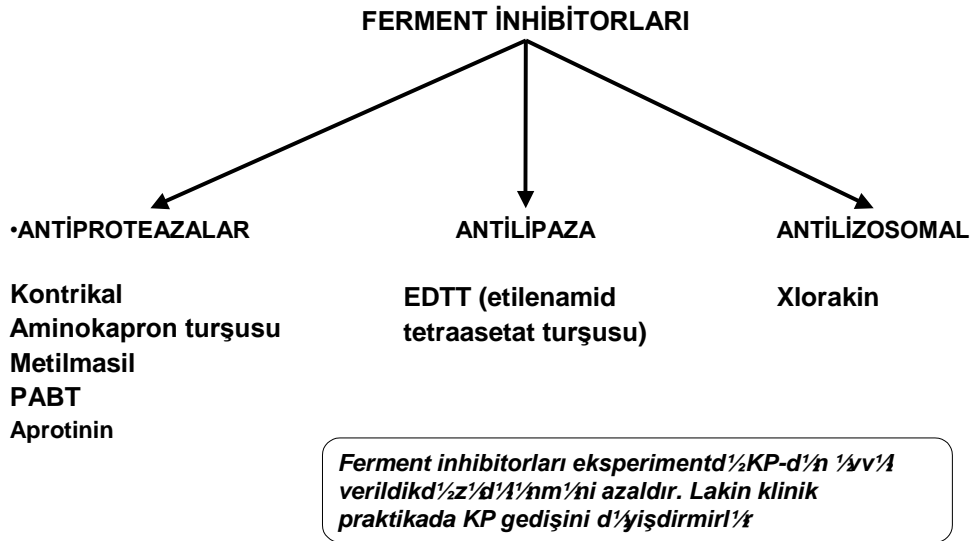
FERMENT İNHİBİTORLARI

•ANTİPROTEAZALAR

Kontrikal
Aminokapron turşusu
Metilmasil
PABT
Aprotinin

ANTİLİPAZA

EDTT (etilenamid tetraasetat turşusu)

ANTİLİZOSOMAL

Xlorakin

Ferment inhibitorları eksperimentd½KP-d¼n ¼v¼l verildikd½z¼d¼l¼nm¼ni azaldır. Lakin klinik praktikada KP gedişini d¼yişdirmirl¼r